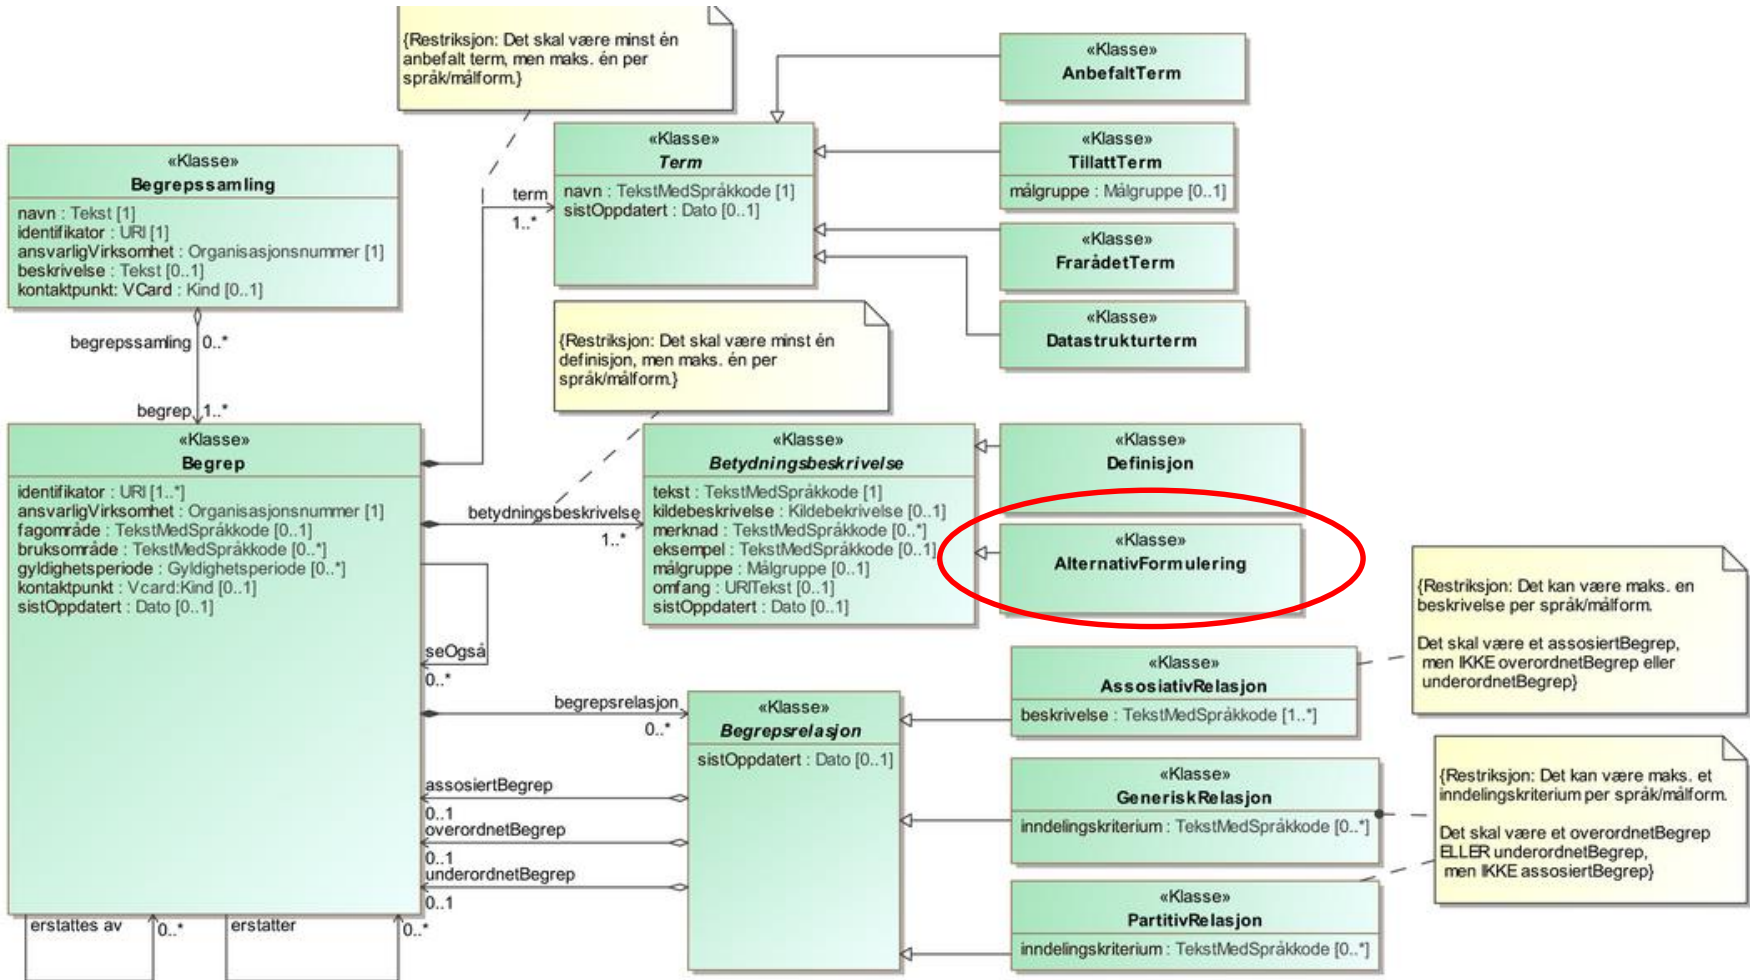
{Restriksjon: Det skal være minst én anbefalt term, men maks. én per språk/målform.}

«Klasse»
AnbefaltTerm

«Klasse»
Term
navn : TekstMedSpråkkode [1]
sistOppdatert : Dato [0..1]

«Klasse»
TillattTerm
målgruppe : Målgruppe [0..1]

«Klasse»
FrarådetTerm

«Klasse»
Datastrukturterm

«Klasse»
Begrepssamling
navn : Tekst [1]
identifikator : URI [1]
ansvarligVirksomhet : Organisasjonsnummer [1]
beskrivelse : Tekst [0..1]
kontaktpunkt: VCard : Kind [0..1]

term
1..*

begrepssamling 0..*

begrep 1..*

{Restriksjon: Det skal være minst én definisjon, men maks. én per språk/målform.}

«Klasse»
Begrep
identifikator : URI [1..*]
ansvarligVirksomhet : Organisasjonsnummer [1]
fagområde : TekstMedSpråkkode [0..1]
bruksområde : TekstMedSpråkkode [0..*]
gyldighetsperiode : Gyldighetsperiode [0..*]
kontaktpunkt : Vcard:Kind [0..1]
sistOppdatert : Dato [0..1]

betydningsbeskrivelse
1..*

«Klasse»
Betydningsbeskrivelse
tekst : TekstMedSpråkkode [1]
kildebeskrivelse : Kildebeskrivelse [0..1]
merknad : TekstMedSpråkkode [0..*]
eksempel : TekstMedSpråkkode [0..1]
målgruppe : Målgruppe [0..1]
omfang : URITekst [0..1]
sistOppdatert : Dato [0..1]

«Klasse»
Definisjon

«Klasse»
AlternativFormulering

{Restriksjon: Det kan være maks. en beskrivelse per språk/målform.

Det skal være et assosiertBegrep, men IKKE overordnetBegrep eller underordnetBegrep}

seOgså
0..*

begrepsrelasjon
0..*

«Klasse»
Begrepsrelasjon
sistOppdatert : Dato [0..1]

«Klasse»
AssosiativRelasjon
beskrivelse : TekstMedSpråkkode [1..*]

assosiertBegrep
0..1
overordnetBegrep
0..1
underordnetBegrep
0..1

«Klasse»
GeneriskRelasjon
inndelingskriterium : TekstMedSpråkkode [0..*]

{Restriksjon: Det kan være maks. et inndelingskriterium per språk/målform.

Det skal være et overordnetBegrep ELLER underordnetBegrep, men IKKE assosiertBegrep}

«Klasse»
PartitivRelasjon
inndelingskriterium : TekstMedSpråkkode [0..*]

erstattes av
0..*
erstatter
0..*